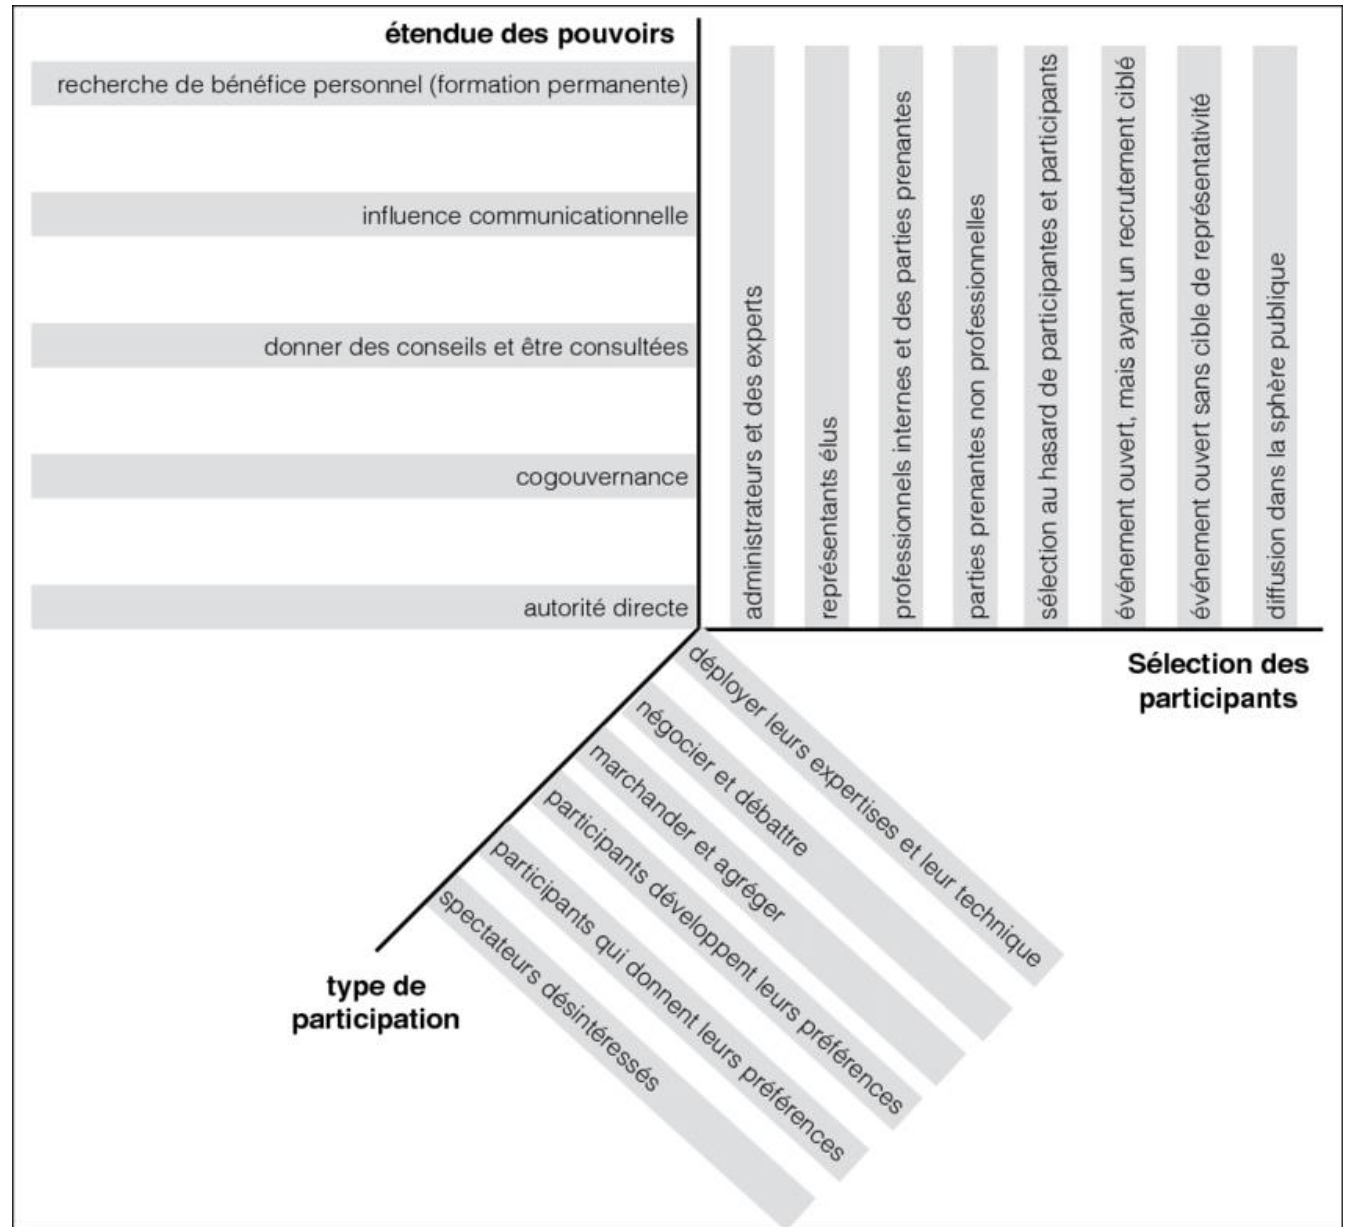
étendue des pouvoirs

recherche de bénéfice personnel (formation permanente)

influence communicationnelle

donner des conseils et être consultées

cogouvernance

autorité directe

administrateurs et des experts

représentants élus

professionnels internes et des parties prenantes

parties prenantes non professionnelles

sélection au hasard de participantes et participants

événement ouvert, mais ayant un recrutement ciblé

événement ouvert sans cible de représentativité

diffusion dans la sphère publique

Sélection des participants

déployer leurs expertises et leur technique

négocier et débattre

marchander et agréger

participants développent leurs préférences

participants qui donnent leurs préférences

spectateurs désintéressés

type de participation